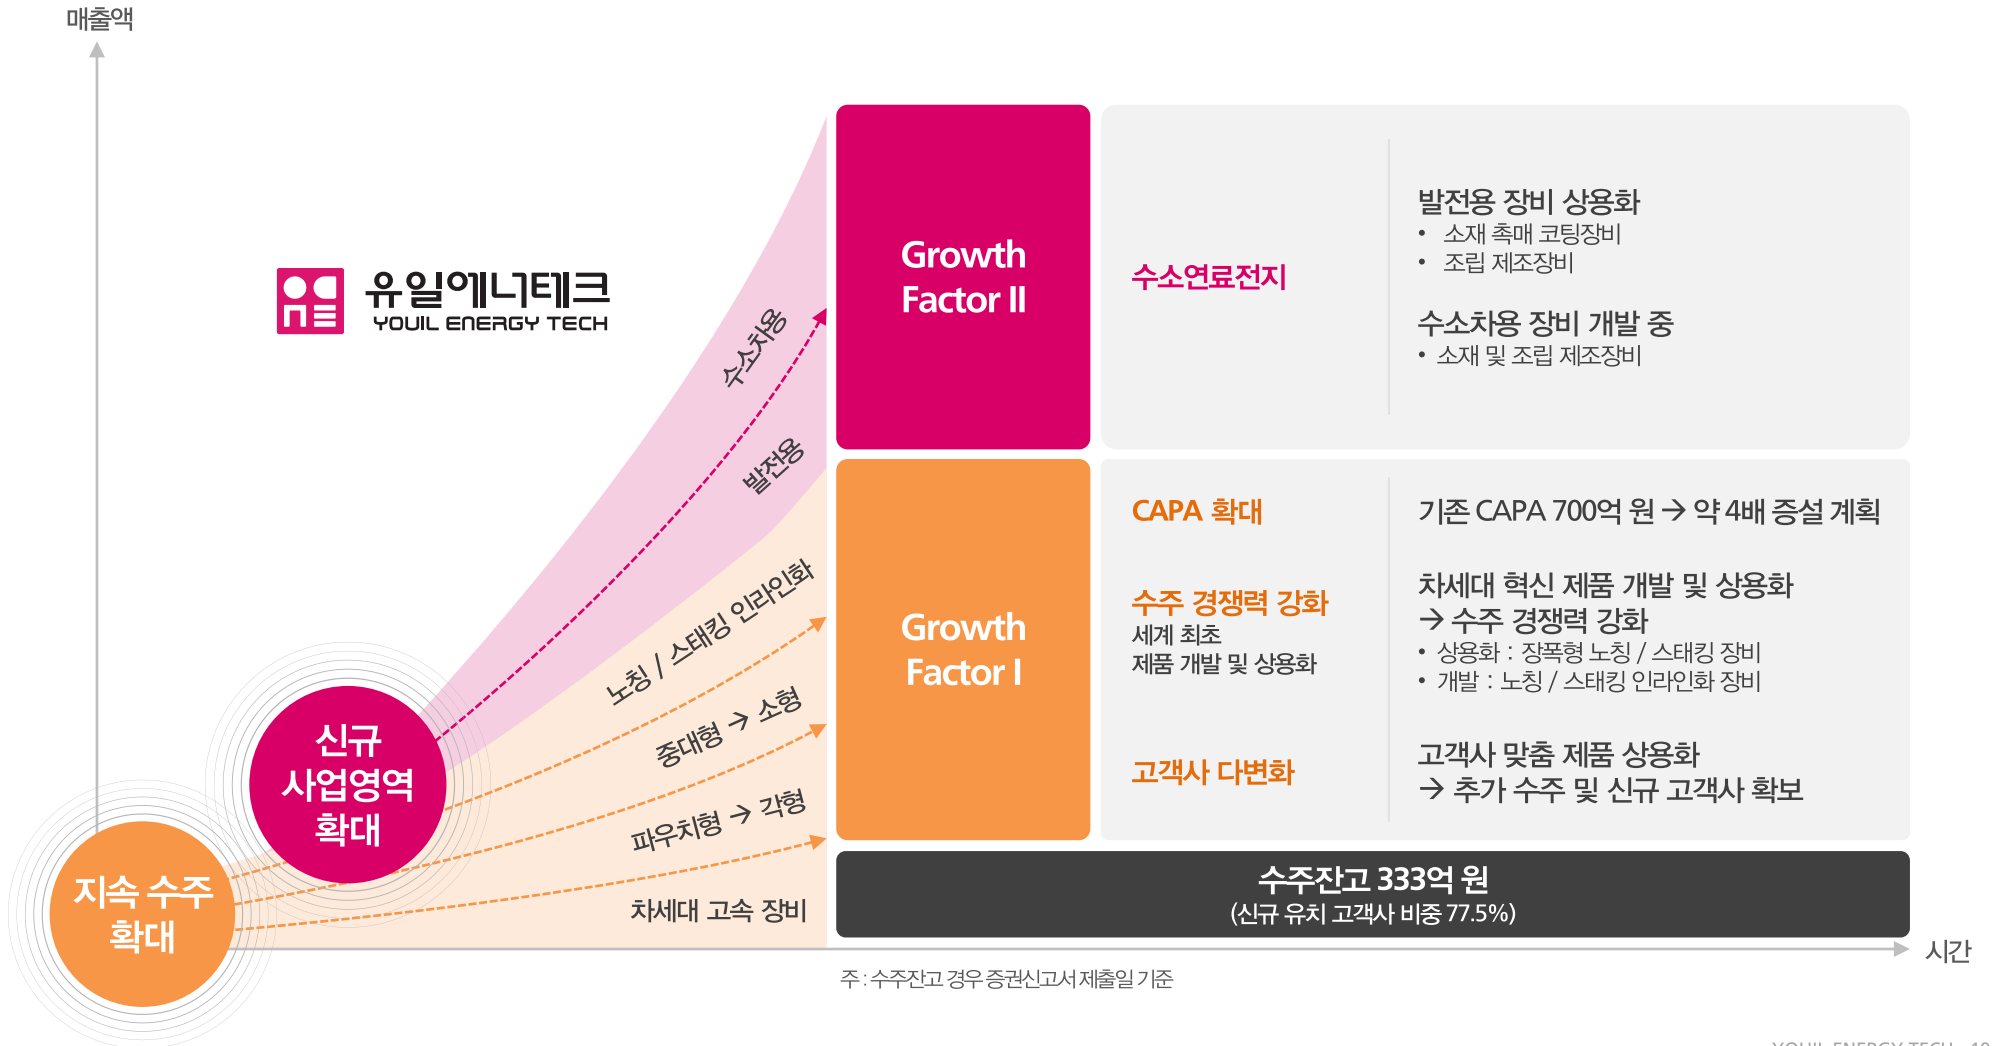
매출액

유일에너테크
YOUIL ENERGY TECH

수소차용

발전용

노칭 / 스태킹 인라인화

중대형 → 소형

파우치형 → 각형

차세대 고속 장비

신규 사업영역 확대

지속 수주 확대

Growth Factor II

수소연료전지

발전용 장비 상용화
• 소재 촉매 코팅장비
• 조립 제조장비

수소차용 장비 개발 중
• 소재 및 조립 제조장비

Growth Factor I

CAPA 확대

기존 CAPA 700억 원 → 약 4배 증설 계획

수주 경쟁력 강화
세계 최초
제품 개발 및 상용화

차세대 혁신 제품 개발 및 상용화
→ 수주 경쟁력 강화
• 상용화 : 장폭형 노칭 / 스태킹 장비
• 개발 : 노칭 / 스태킹 인라인화 장비

고객사 다변화

고객사 맞춤 제품 상용화
→ 추가 수주 및 신규 고객사 확보

수주잔고 333억 원
(신규 유치 고객사 비중 77.5%)

시간

주 : 수주잔고 경우 증권신고서 제출일 기준

YOUIL ENERGY TECH 10